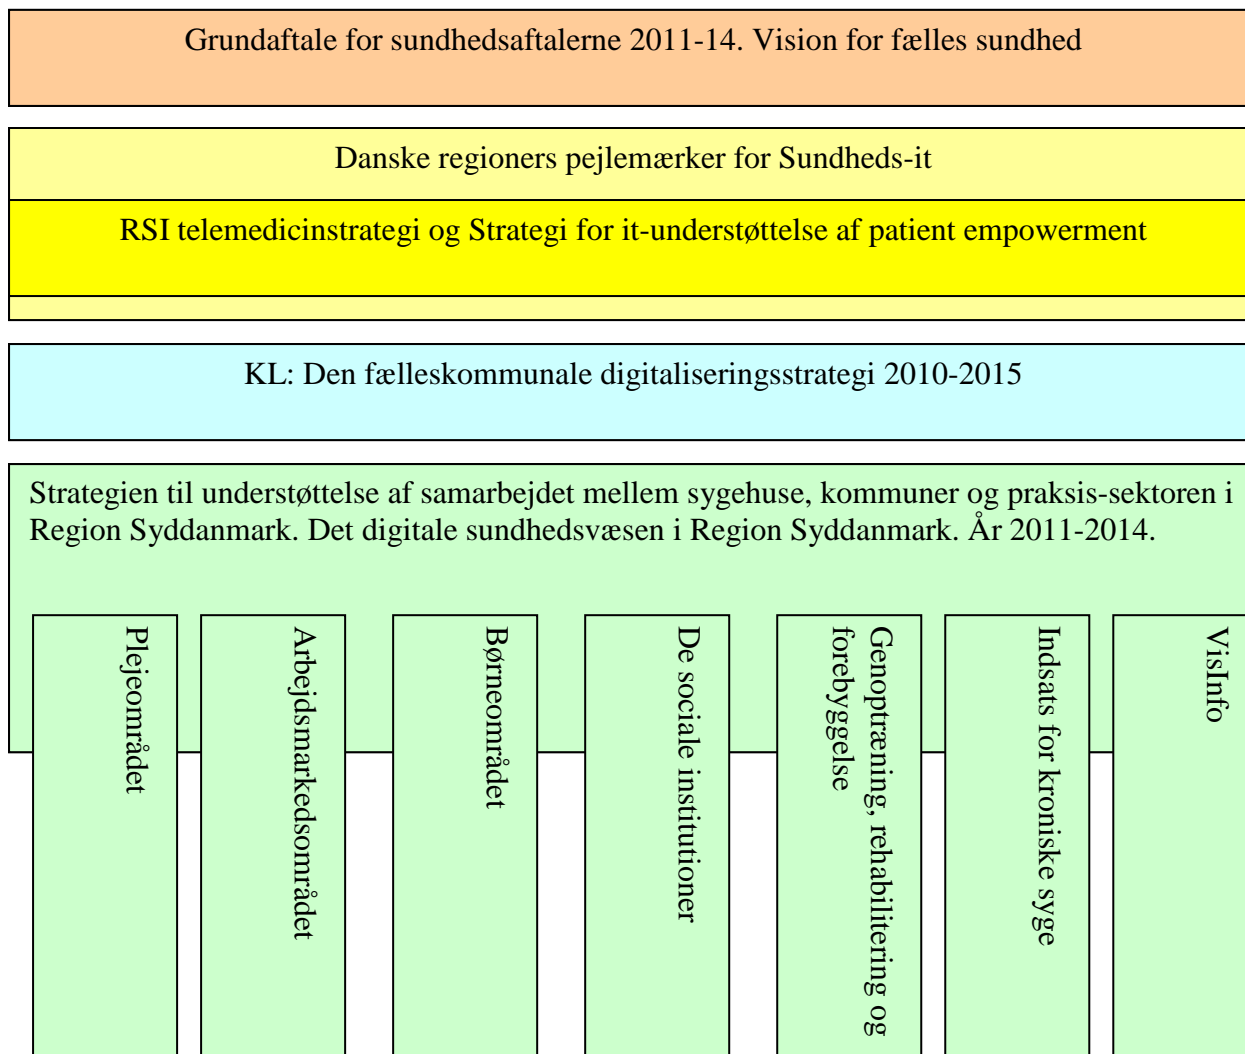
Grundaftale for sundhedsaftalerne 2011-14. Vision for fælles sundhed

Danske regioners pejlemærker for Sundheds-it

RSI telemedicinstrategi og Strategi for it-understøttelse af patient empowerment

KL: Den fælleskommunale digitaliseringsstrategi 2010-2015

Strategien til understøttelse af samarbejdet mellem sygehuse, kommuner og praksis-sektoren i Region Syddanmark. Det digitale sundhedsvæsen i Region Syddanmark. År 2011-2014.

Plejeområdet

Arbejdsmarkedsområdet

Børneområdet

De sociale institutioner

Genoptræning, rehabilitering og forebyggelse

Indsats for kroniske syge

VisInfo